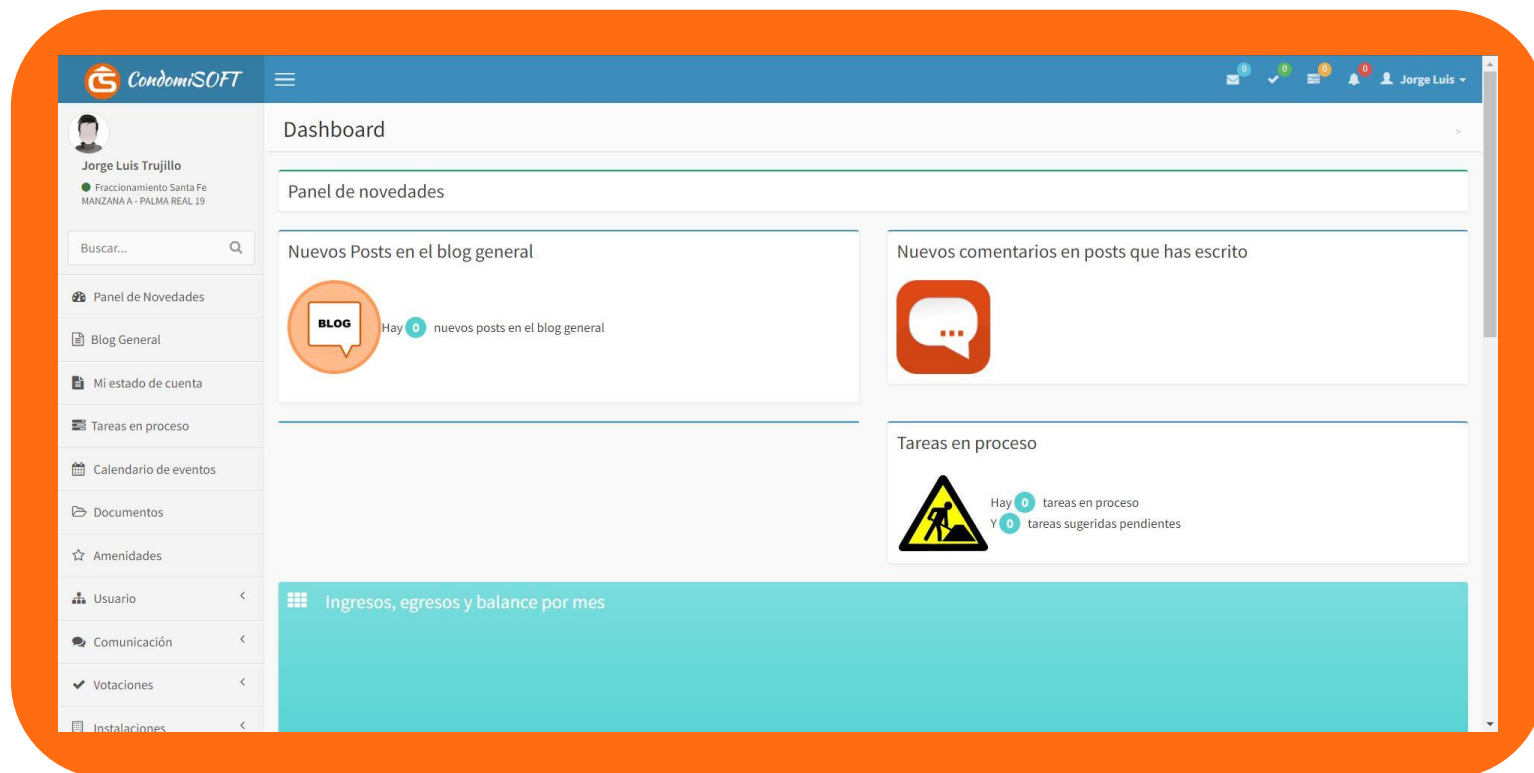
CondomiSOFT

0 0 0 0 Jorge Luis

Jorge Luis Trujillo
Fraccionamiento Santa Fe
MANZANA A - PALMA REAL 19

Buscar...

Panel de Novedades
Blog General
Mi estado de cuenta
Tareas en proceso
Calendario de eventos
Documentos
Amenidades
Usuario
Comunicación
Votaciones
Instalaciones

Dashboard

Panel de novedades

Nuevos Posts en el blog general

BLOG

Hay 0 nuevos posts en el blog general

Nuevos comentarios en posts que has escrito

Tareas en proceso

Hay 0 tareas en proceso
Y 0 tareas sugeridas pendientes

Ingresos, egresos y balance por mes